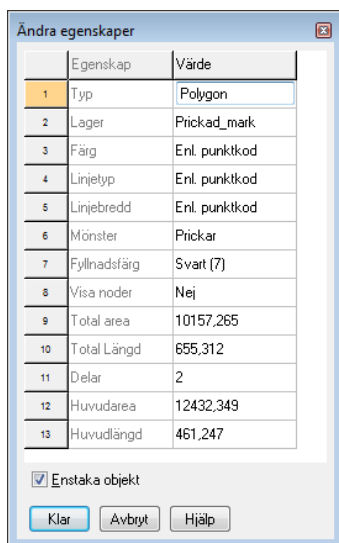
Ändra egenskaper

| | Egenskap | Värde |
|---|---|---|
| 1 | Typ | Polygon |
| 2 | Lager | Prickad_mark |
| 3 | Färg | Enl. punktkod |
| 4 | Linjetyp | Enl. punktkod |
| 5 | Linjebredd | Enl. punktkod |
| 6 | Mönster | Prickar |
| 7 | Fyllnadsfärg | Svart (7) |
| 8 | Visa noder | Nej |
| 9 | Total area | 10157,265 |
| 10 | Total Längd | 655,312 |
| 11 | Delar | 2 |
| 12 | Huvudarea | 12432,349 |
| 13 | Huvudlängd | 461,247 |

Enstaka objekt

Klar Avbryt Hjälp